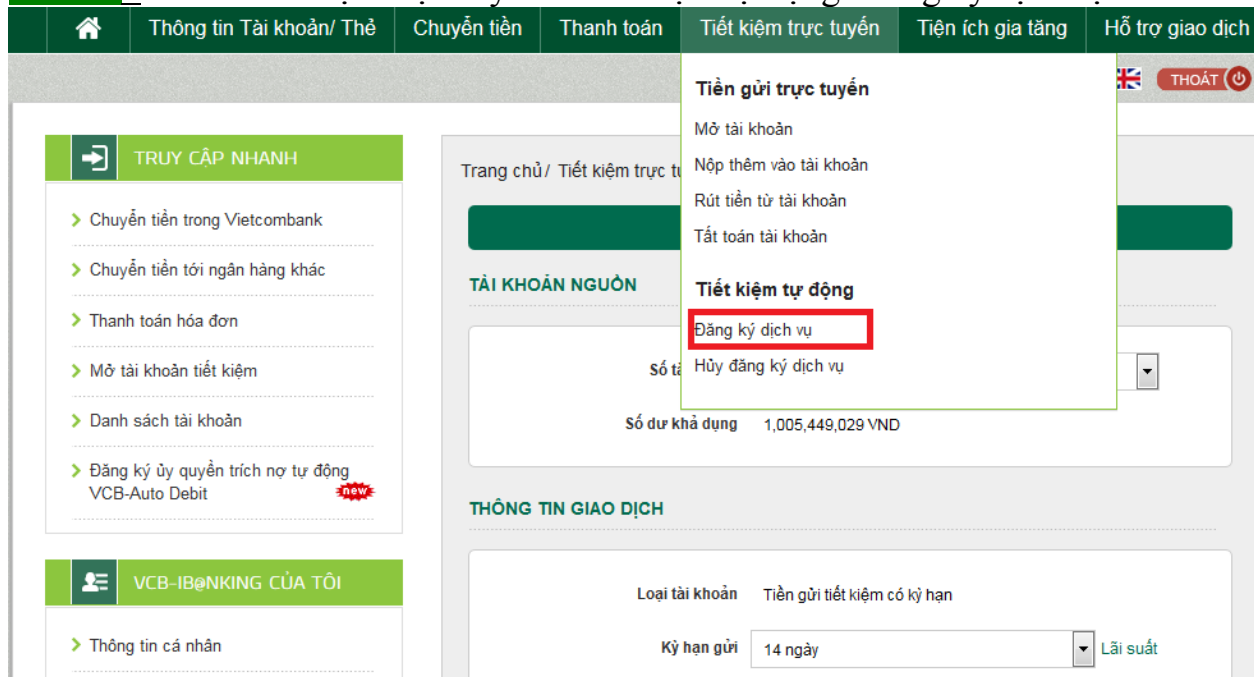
Thông tin Tài khoản/ Thẻ | Chuyển tiền | Thanh toán | Tiết kiệm trực tuyến | Tiện ích gia tăng | Hỗ trợ giao dịch

THOÁT

Tiền gửi trực tuyến
Mở tài khoản
Nộp thêm vào tài khoản
Rút tiền từ tài khoản
Tất toán tài khoản

Tiết kiệm tự động
Đăng ký dịch vụ
Hủy đăng ký dịch vụ

TRUY CẬP NHANH
Chuyển tiền trong Vietcombank
Chuyển tiền tới ngân hàng khác
Thanh toán hóa đơn
Mở tài khoản tiết kiệm
Danh sách tài khoản
Đăng ký ủy quyền trích nợ tự động VCB-Auto Debit new

VCB-IB@NKING CỦA TÔI
Thông tin cá nhân

Trang chủ/ Tiết kiệm trực tu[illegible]

TÀI KHOẢN NGUỒN
Số tà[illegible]
Số dư khả dụng 1,005,449,029 VND

THÔNG TIN GIAO DỊCH
Loại tài khoản Tiền gửi tiết kiệm có kỳ hạn
Kỳ hạn gửi 14 ngày Lãi suất